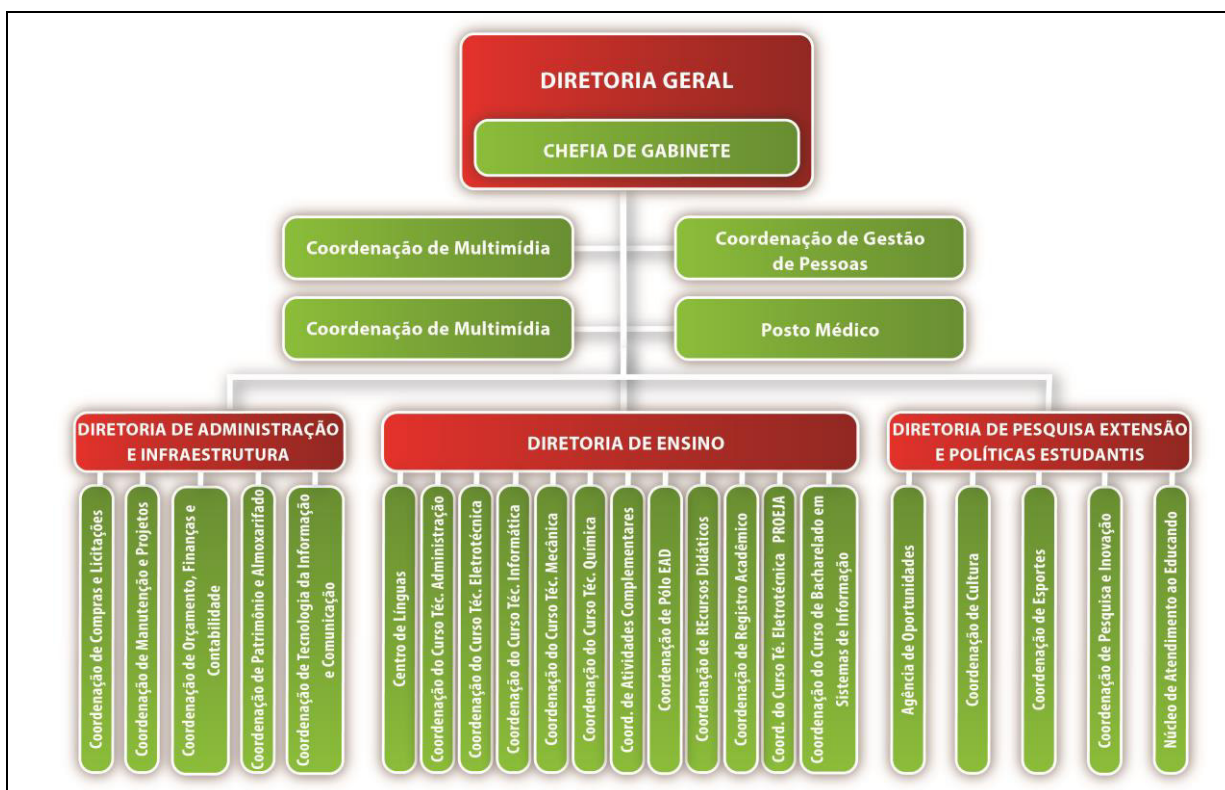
DIRETORIA GERAL

CHEFIA DE GABINETE

Coordenação de Multimídia

Coordenação de Gestão de Pessoas

Coordenação de Multimídia

Posto Médico

DIRETORIA DE ADMINISTRAÇÃO E INFRAESTRUTURA

Coordenação de Compras e Licitações

Coordenação de Manutenção e Projetos

Coordenação de Orçamento, Finanças e Contabilidade

Coordenação de Patrimônio e Almoxarifado

Coordenação de Tecnologia da Informação e Comunicação

DIRETORIA DE ENSINO

Centro de Línguas

Coordenação do Curso Téc. Administração

Coordenação do Curso Téc. Eletrotécnica

Coordenação do Curso Téc. Informática

Coordenação do Curso Téc. Mecânica

Coordenação do Curso Téc. Química

Coord. de Atividades Complementares

Coordenação de Pólo EAD

Coordenação de REcursos Didáticos

Coordenação de Registro Acadêmico

Coord. do Curso Té. Eletrotécnica PROEJA

Coordenação do Curso de Bacharelado em Sistemas de Informação

DIRETORIA DE PESQUISA EXTENSÃO E POLÍTICAS ESTUDANTIS

Agência de Oportunidades

Coordenação de Cultura

Coordenação de Esportes

Coordenação de Pesquisa e Inovação

Núcleo de Atendimento ao Educando